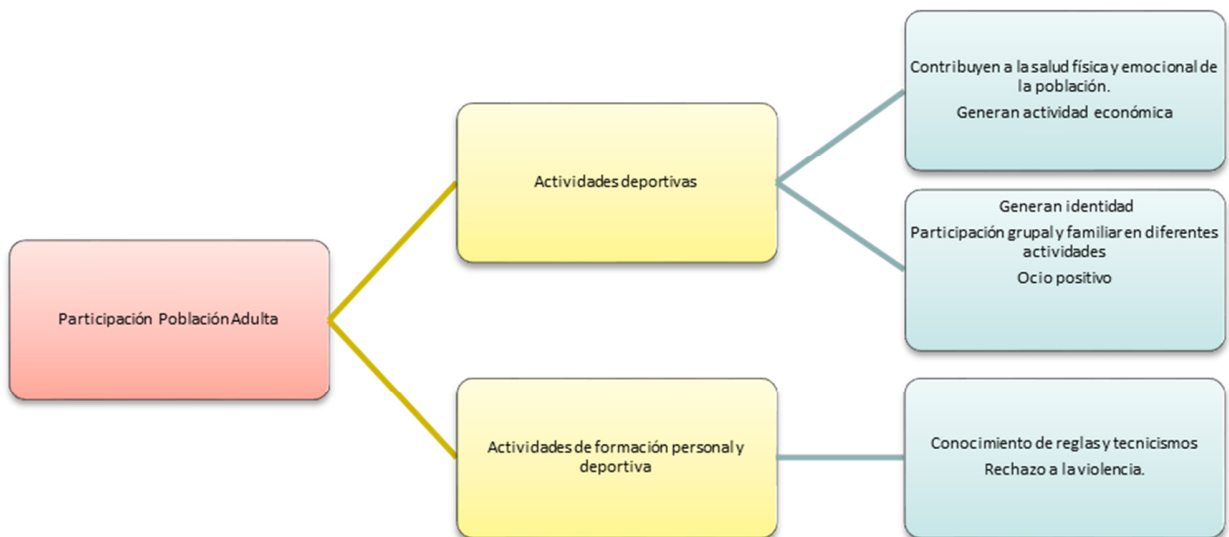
Participación Población Adulta

Actividades deportivas

Contribuyen a la salud física y emocional de la población.

Generan actividad económica

Generan identidad

Participación grupal y familiar en diferentes actividades

Ocio positivo

Actividades de formación personal y deportiva

Conocimiento de reglas y tecnicismos

Rechazo a la violencia.